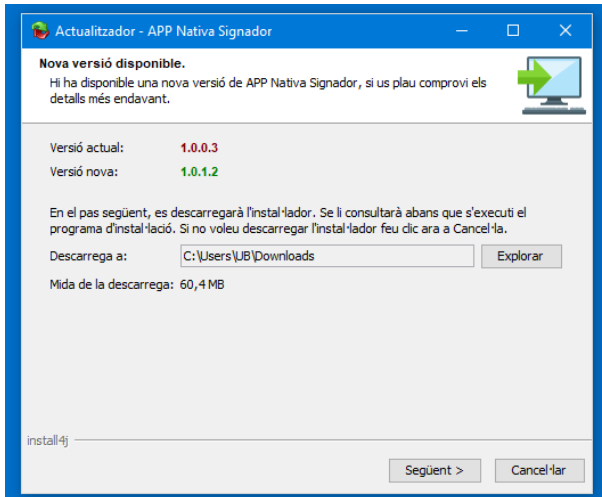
Actualitzador - APP Nativa Signador

Nova versió disponible.
Hi ha disponible una nova versió de APP Nativa Signador, si us plau comprovi els detalls més endavant.

Versió actual: 1.0.0.3
Versió nova: 1.0.1.2

En el pas següent, es descarregarà l'instal·lador. Se li consultarà abans que s'executi el programa d'instal·lació. Si no voleu descarregar l'instal·lador feu clic ara a Cancel·la.

Descarrega a: C:\Users\JB\Downloads Explorar

Mida de la descarrega: 60,4 MB

install4j

Següent > Cancel·lar